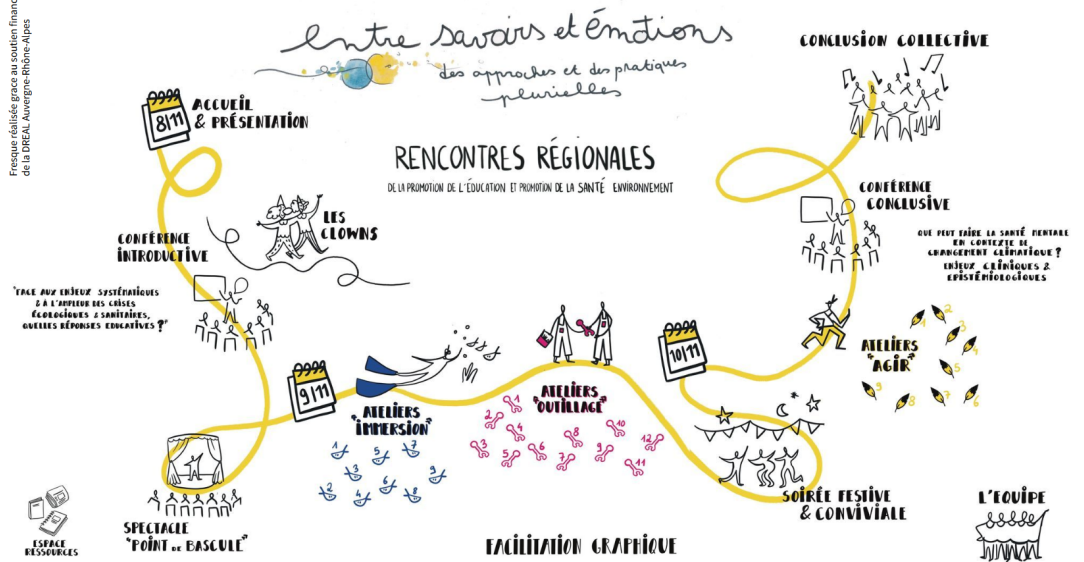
Fresque réalisée grace au soutien financ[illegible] de la DREAL Auvergne-Rhône-Alpes

Entre savoirs et émotions
des approches et des pratiques plurielles

8|11 ACCUEIL & PRÉSENTATION

RENCONTRES RÉGIONALES
DE LA PROMOTION DE L'ÉDUCATION ET PROMOTION DE LA SANTÉ ENVIRONNEMENT

LES CLOWNS

CONFÉRENCE INTRODUCTIVE

"FACE AUX ENJEUX SYSTÉMATIQUES & À L'AMPLEUR DES CRISES ÉCOLOGIQUES & SANITAIRES, QUELLES RÉPONSES ÉDUCATIVES ?"

9|11

ATELIERS "IMMERSION"
1 2 3 4 5 6 7 8 9

ATELIERS "OUTILLAGE"
1 2 3 4 5 6 7 8 9 10 11 12

10|11

CONCLUSION COLLECTIVE

CONFÉRENCE CONCLUSIVE

QUE PEUT FAIRE LA SANTÉ MENTALE EN CONTEXTE DE CHANGEMENT CLIMATIQUE ? ENJEUX CLINIQUES & ÉPISTÉMOLOGIQUES

ATELIERS "AGIR"
1 2 3 4 5 6 7 8 9

SOIRÉE FESTIVE & CONVIVIALE

SPECTACLE "POINT DE BASCULE"

ESPACE RESSOURCES

FACILITATION GRAPHIQUE

L'ÉQUIPE